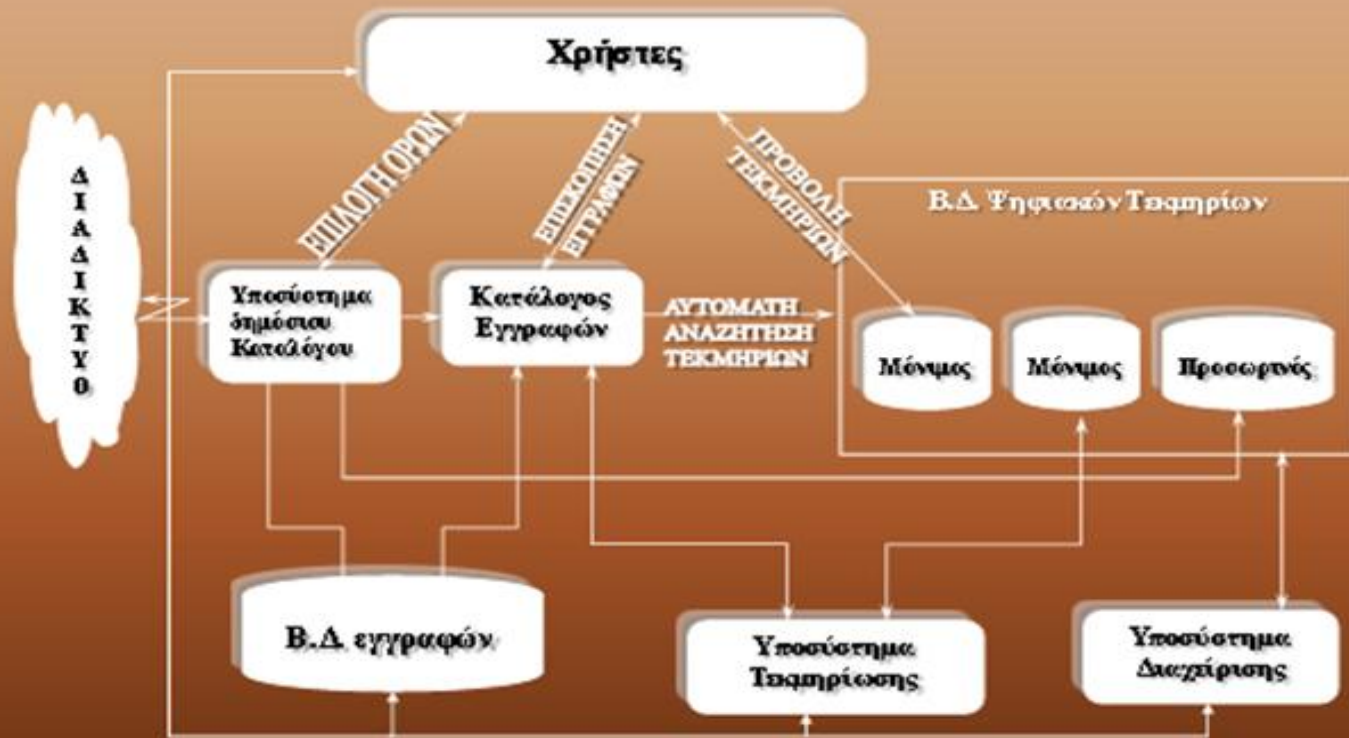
Χρήστες

Δ
Ι
Α
Δ
Ι
Κ
Τ
Υ
Ο

ΕΠΙΛΟΓΗ ΟΡΩΝ

ΕΠΙΣΚΟΠΗΣΗ ΕΓΓΡΑΦΩΝ

ΠΡΟΒΟΛΗ ΤΕΚΜΗΡΙΩΝ

Β.Δ. Ψηφιακών Τεκμηρίων

Υποσύστημα δημόσιου Καταλόγου

Κατάλογος Εγγραφών

ΑΥΤΟΜΑΤΗ ΑΝΑΖΗΤΗΣΗ ΤΕΚΜΗΡΙΩΝ

Μόνιμος

Μόνιμος

Προσωρινός

Β.Δ. εγγραφών

Υποσύστημα Τεκμηρίωσης

Υποσύστημα Διαχείρισης